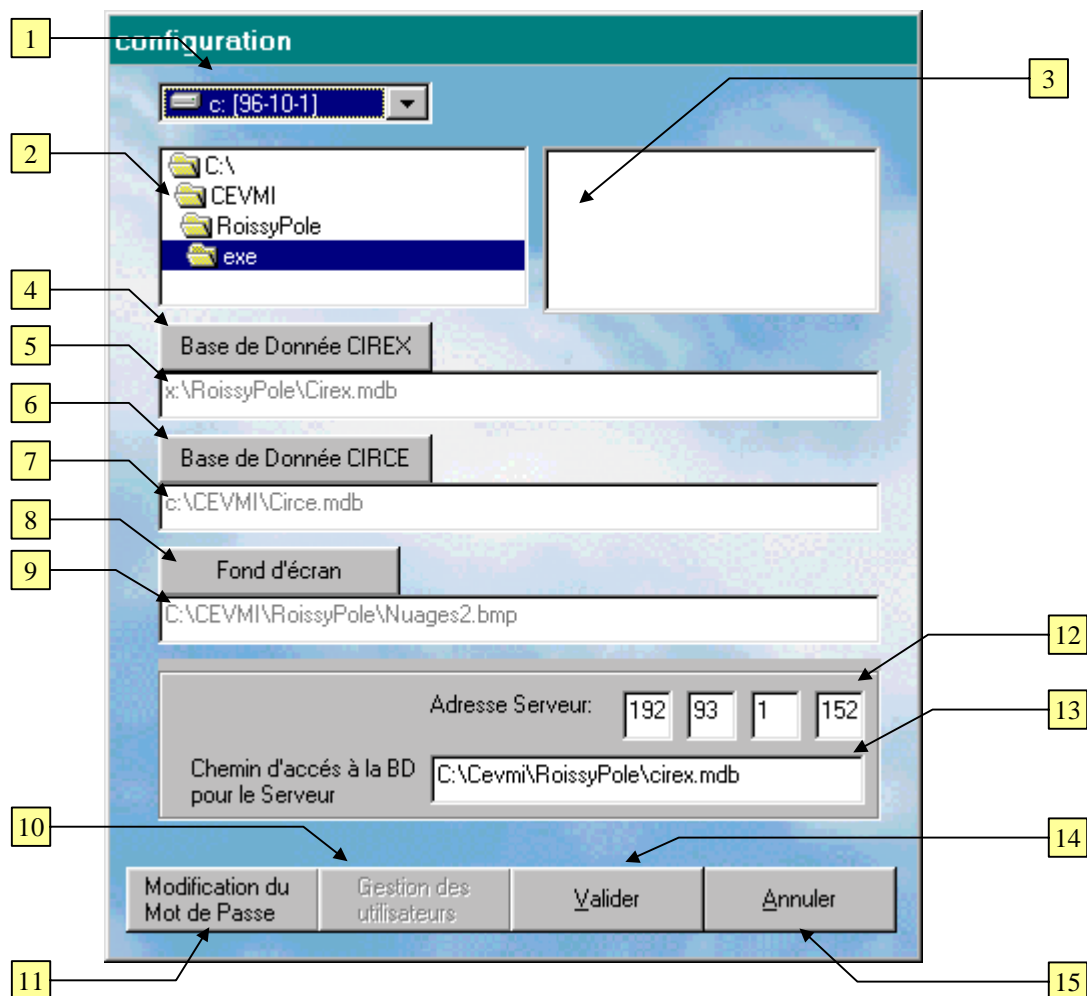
configuration

1

c: [96-10-1]

3

2

C:\
CEVMI
RoissyPole
exe

4

Base de Donnée CIREX

5

x:\RoissyPole\Cirex.mdb

6

Base de Donnée CIRCE

7

c:\CEVMI\Circe.mdb

8

Fond d'écran

9

C:\CEVMI\RoissyPole\Nuages2.bmp

12

Adresse Serveur: 192 93 1 152

13

Chemin d'accés à la BD pour le Serveur

C:\Cevmi\RoissyPole\cirex.mdb

10

14

Modification du Mot de Passe

Gestion des utilisateurs

Valider

Annuler

11

15